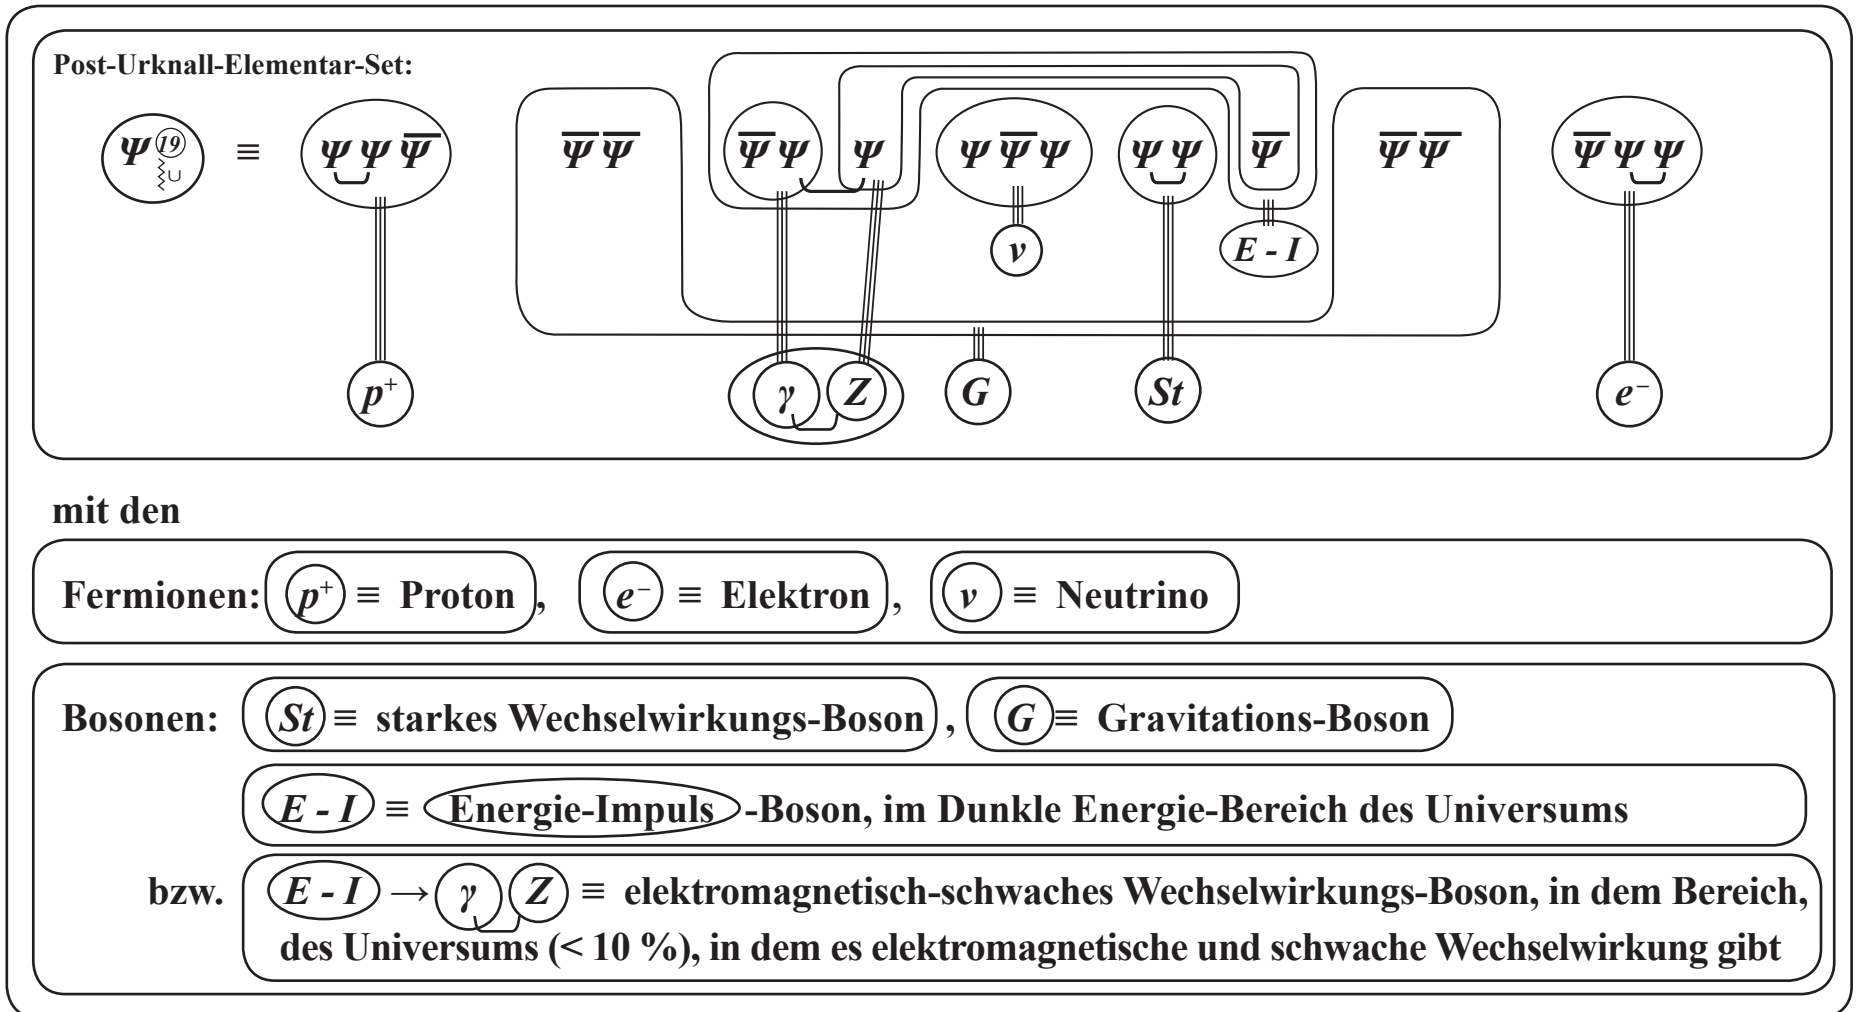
Post-Urknall-Elementar-Set:

$\Psi^{19}$ ≡ $\Psi\Psi\overline{\Psi}$ $\overline{\Psi}\overline{\Psi}$ $\overline{\Psi}\Psi$ $\Psi$ $\Psi\overline{\Psi}\Psi$ $\Psi\Psi$ $\overline{\Psi}$ $\overline{\Psi}\overline{\Psi}$ $\overline{\Psi}\Psi\Psi$

$\nu$ $E - I$

$p^+$ $\gamma$ $Z$ $G$ $St$ $e^-$

mit den

Fermionen: $p^+$ ≡ Proton, $e^-$ ≡ Elektron, $\nu$ ≡ Neutrino

Bosonen: $St$ ≡ starkes Wechselwirkungs-Boson, $G$ ≡ Gravitations-Boson

$E - I$ ≡ Energie-Impuls-Boson, im Dunkle Energie-Bereich des Universums

bzw. $E - I$ → $\gamma$ $Z$ ≡ elektromagnetisch-schwaches Wechselwirkungs-Boson, in dem Bereich, des Universums (< 10 %), in dem es elektromagnetische und schwache Wechselwirkung gibt